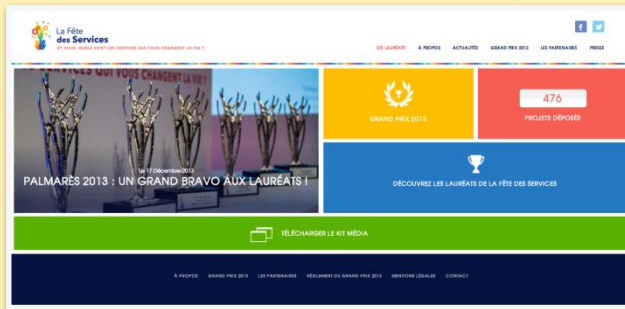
La Fête des Services

ET POUR, QUELS SONT LES SERVICES QUI VOUS CHANGENT LA VIE ?

f

LES LAURÉATS À PROPOS ACTUALITÉS GRAND PRIX 2013 LES PARTENAIRES PRESSE

SERVICES QUI VOUS CHANGENT LA VIE !

Le 17 Décembre 2013

PALMARÈS 2013 : UN GRAND BRAVO AUX LAURÉATS !

GRAND PRIX 2013

476

PROJETS DÉPOSÉS

DÉCOUVREZ LES LAURÉATS DE LA FÊTE DES SERVICES

TÉLÉCHARGER LE KIT MÉDIA

À PROPOS GRAND PRIX 2013 LES PARTENAIRES RÈGLEMENT DU GRAND PRIX 2013 MENTIONS LÉGALES CONTACT